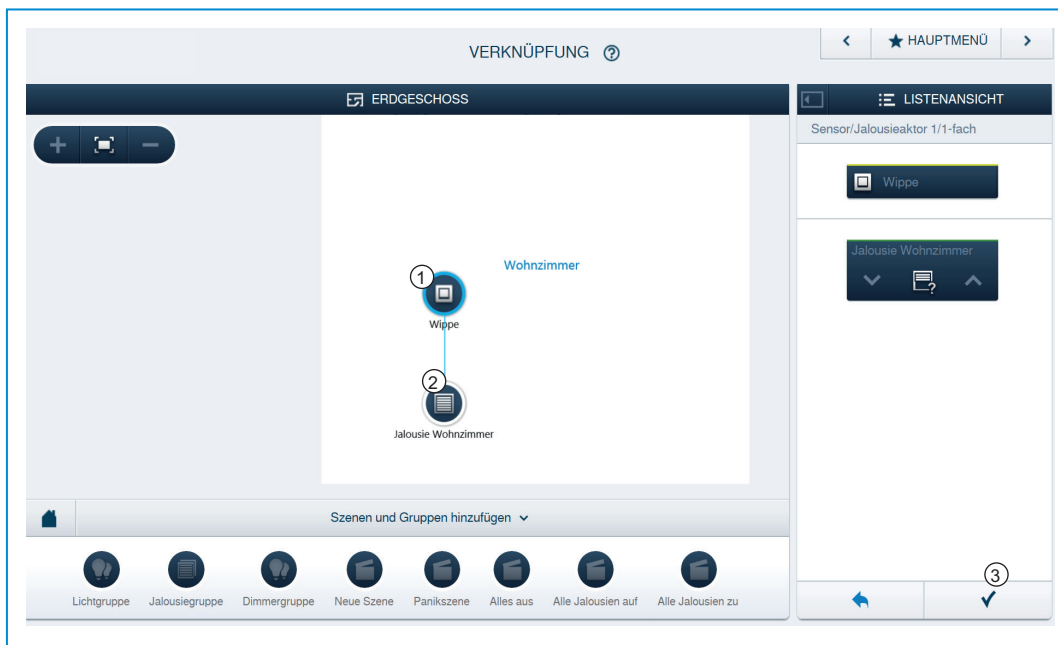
VERKNÜPFUNG ?

HAUPTMENÜ

ERDGESCHOSS

LISTENANSICHT

Sensor/Jalousieaktor 1/1-fach

Wippe

Jalousie Wohnzimmer

Wohnzimmer

1

Wippe

2

Jalousie Wohnzimmer

Szenen und Gruppen hinzufügen

Lichtgruppe Jalousiegruppe Dimmergruppe Neue Szene Panikszene Alles aus Alle Jalousien auf Alle Jalousien zu

3